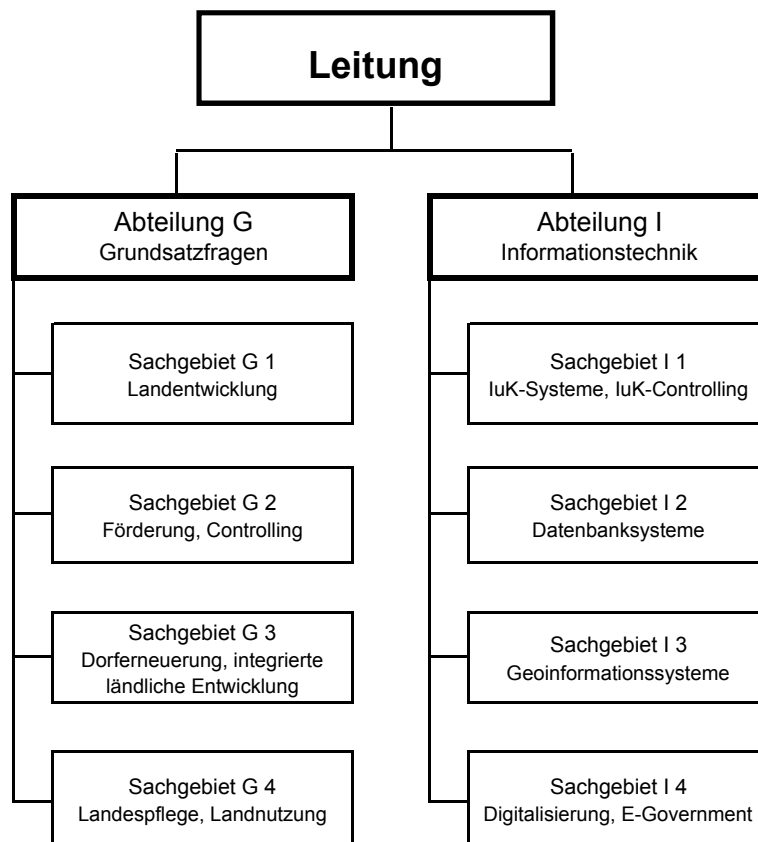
Leitung

Abteilung G
Grundsatzfragen

Sachgebiet G 1
Landentwicklung

Sachgebiet G 2
Förderung, Controlling

Sachgebiet G 3
Dorferneuerung, integrierte ländliche Entwicklung

Sachgebiet G 4
Landespflege, Landnutzung

Abteilung I
Informationstechnik

Sachgebiet I 1
IuK-Systeme, IuK-Controlling

Sachgebiet I 2
Datenbanksysteme

Sachgebiet I 3
Geoinformationssysteme

Sachgebiet I 4
Digitalisierung, E-Government